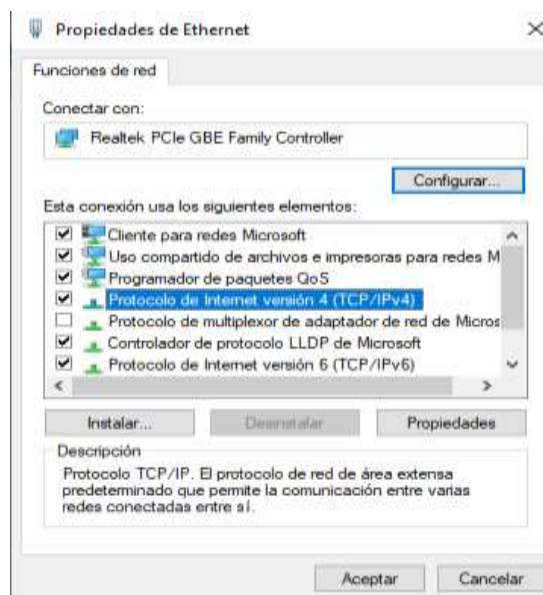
Propiedades de Ethernet

×

Funciones de red

Conectar con:

Realtek PCIe GBE Family Controller

Configurar...

Esta conexión usa los siguientes elementos:

Cliente para redes Microsoft
Uso compartido de archivos e impresoras para redes M
Programador de paquetes QoS
Protocolo de Internet versión 4 (TCP/IPv4)
Protocolo de multiplexor de adaptador de red de Micros
Controlador de protocolo LLDP de Microsoft
Protocolo de Internet versión 6 (TCP/IPv6)

Instalar...

Desinstalar

Propiedades

Descripción

Protocolo TCP/IP. El protocolo de red de área extensa predeterminado que permite la comunicación entre varias redes conectadas entre sí.

Aceptar

Cancelar